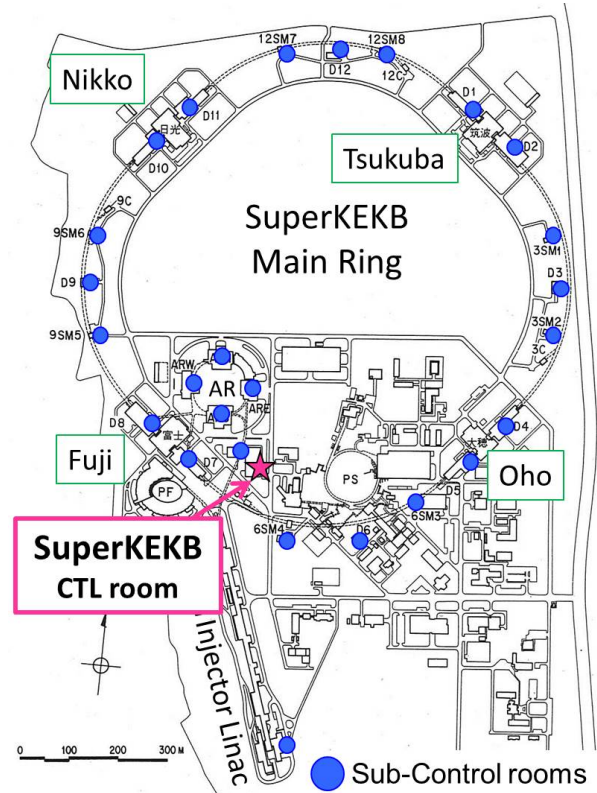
Nikko

12SM7

D12

12SM8

12C

D1

筑波

D2

D11

日光

D10

Tsukuba

9C

9SM6

D9

9SM5

SuperKEKB Main Ring

3SM1

D3

3SM2

3C

ARW

AR

ARE

D8

富士

D7

Fuji

PF

PS

大穂

D4

Oho

D5

6SM3

D6

6SM4

SuperKEKB CTL room

Injector Linac

0 100 200 300M

Sub-Control rooms